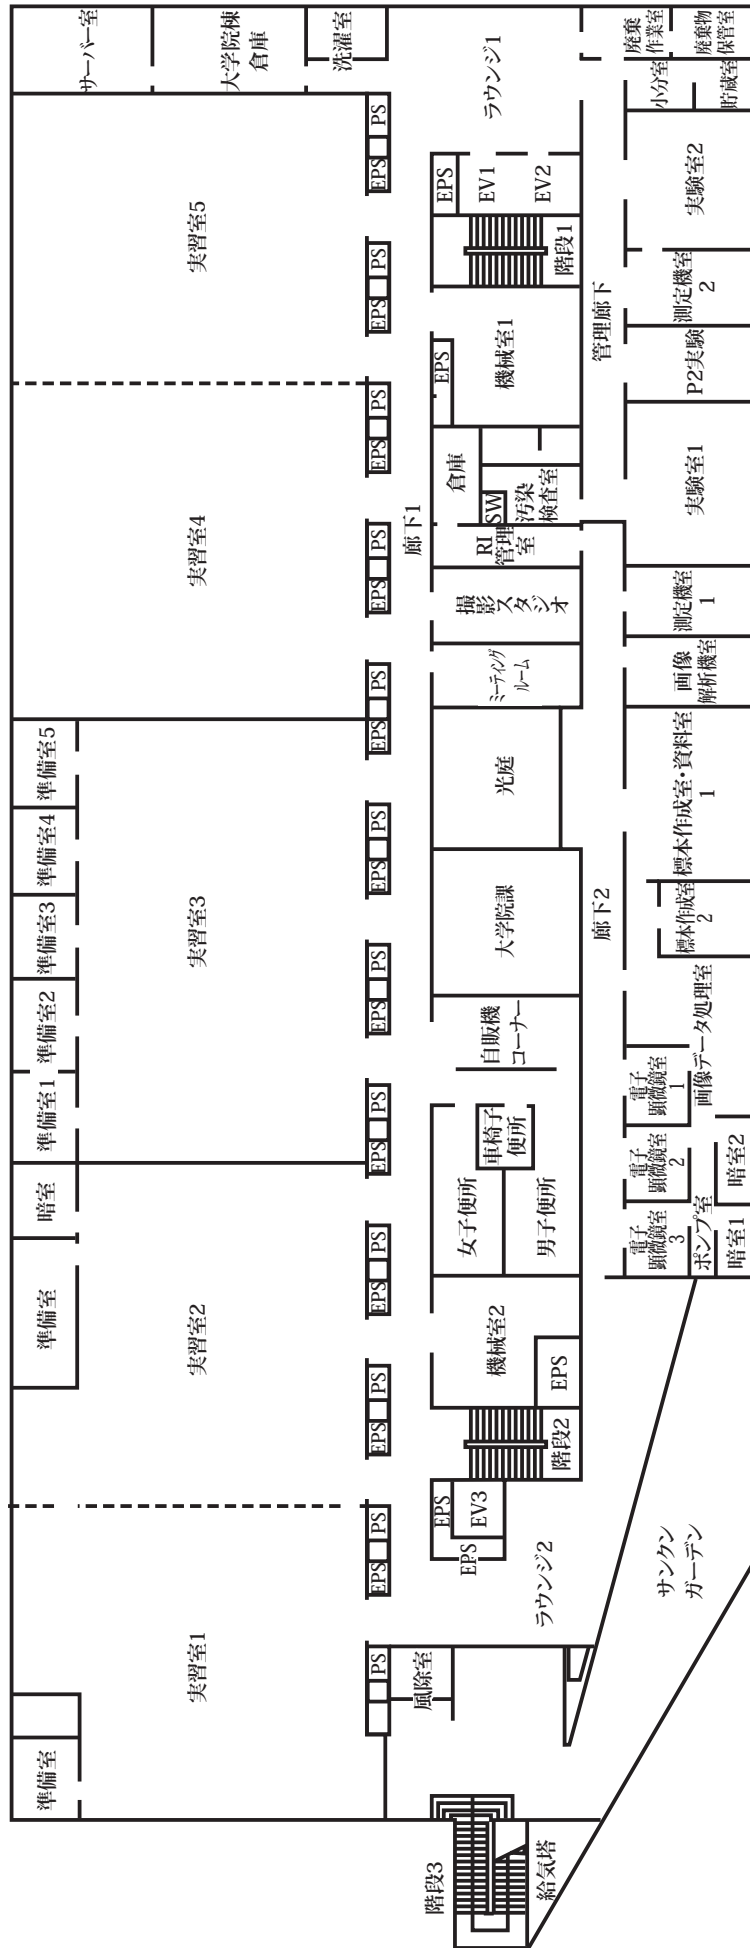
サーバー室
大学院棟倉庫
洗濯室
ラウンジ1
廃棄作業室
廃棄物貯蔵保管室
小分室
実験室2
EPS
EV1
EV2
階段1
管理廊下
測定機室2
P2実験
機械室1
EPS
実習室5
EPS PS
EPS PS
EPS PS
倉庫
汚染検査室
SW
実験室1
実習室4
廊下1
RI管理室
撮影スタジオ
測定機室1
EPS PS
ミーティングルーム
画像解析機室
EPS PS
光庭
標本作成室・資料室1
準備室5
準備室4
EPS PS
大学院課
廊下2
標本作成室2
準備室3
実習室3
EPS PS
自販機コーナー
画像データ処理室
準備室2
準備室1
EPS PS
車椅子便所
女子便所
男子便所
電子顕微鏡室1
電子顕微鏡室2
暗室
暗室2
準備室
実習室2
EPS PS
電子顕微鏡室3
ポンプ室
暗室1
EPS PS
機械室2
EPS
階段2
EPS
EV3
EPS PS
EPS
ラウンジ2
サンクンガーデン
実習室1
PS
風除室
準備室
階段3
給気塔